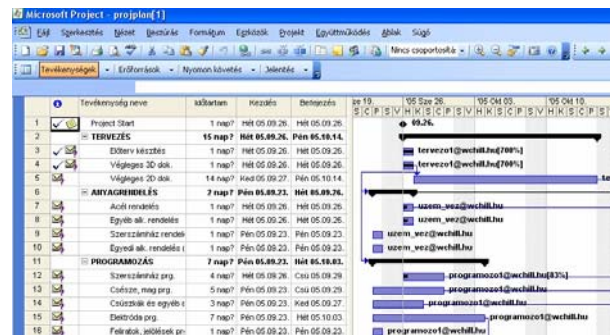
Microsoft Project - projplan[1]

Fájl Szerkesztés Nézet Beszúrás Formátum Eszközök Projekt Együttműködés Ablak Súgó

Nincs csoportosítás

Tevékenységek · Erőforrások · Nyomon követés · Jelentés ·

| | | Tevékenység neve | Időtartam | Kezdés | Befejezés |
|---|---|---|---|---|---|
| 1 | | Project Start | 1 nap? | Hét 05.09.26. | Hét 05.09.26. |
| 2 | | TERVEZÉS | 15 nap? | Hét 05.09.26. | Pén 05.10.14. |
| 3 | | Előterv készítés | 1 nap? | Hét 05.09.26. | Hét 05.09.26. |
| 4 | | Végleges 3D doki. | 1 nap? | Hét 05.09.26. | Hét 05.09.26. |
| 5 | | Végleges 2D doki. | 14 nap? | Ked 05.09.27. | Pén 05.10.14. |
| 6 | | ANYAGRENDELÉS | 7 nap? | Pén 05.09.23. | Hét 05.09.26. |
| 7 | | Acél rendelés | 1 nap? | Hét 05.09.26. | Hét 05.09.26. |
| 8 | | Egyéb alk. rendelés | 1 nap? | Hét 05.09.26. | Hét 05.09.26. |
| 9 | | Szerszámház rendelé | 1 nap? | Pén 05.09.23. | Pén 05.09.23. |
| 10 | | Egyedi alk. rendelés ( | 1 nap? | Pén 05.09.23. | Pén 05.09.23. |
| 11 | | PROGRAMOZÁS | 7 nap? | Pén 05.09.23. | Hét 05.10.03. |
| 12 | | Szerszámház prg. | 4 nap? | Hét 05.09.26. | Csü 05.09.29. |
| 13 | | Csésze, mag prg. | 5 nap? | Pén 05.09.23. | Csü 05.09.29. |
| 14 | | Csúszkák és egyéb c | 3 nap? | Pén 05.09.23. | Ked 05.09.27. |
| 15 | | Elektróda prg. | 7 nap? | Pén 05.09.23. | Hét 05.10.03. |
| 16 | | Feliratok, jelölések pr | 1 nap? | Pén 05.09.23. | Pén 05.09.23. |

ze 19. '05 Sze 26. '05 Okt 03. '05 Okt 10.
S C P S V H K S C P S V H K S C P S V H K S C P S

09.26.
tervezo1@wchill.hu[700%]
tervezo1@wchill.hu[700%]
te
uzem_vez@wchill.hu
uzem_vez@wchill.hu
uzem_vez@wchill.hu
uzem_vez@wchill.hu
programozo1@wchill.hu[83%]
programozo1@wchill.hu
programozo1@wchill.hu
programozo1@wchill.hu
programozo1@wchill.hu